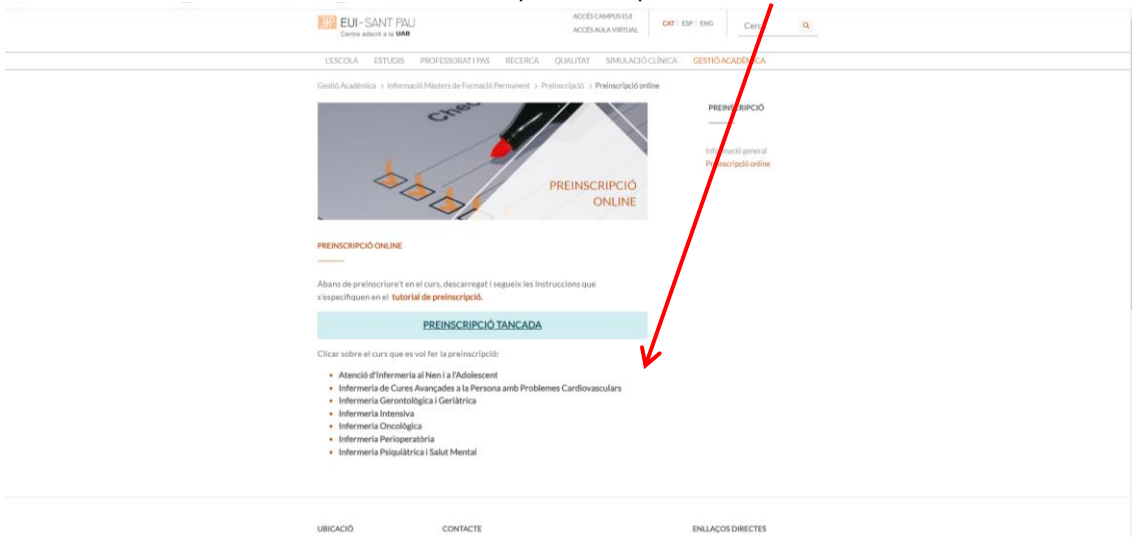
EUI-SANT PAU
Centre adscrit a la UAB

ACCÉS CAMPUS EUI
ACCÉS AULA VIRTUAL

CAT | ESP | ENG

Cerc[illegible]

L'ESCOLA ESTUDIS PROFESSORAT I PAS RECERCA QUALITAT SIMULACIÓ CLÍNICA GESTIÓ ACADÈMICA

Gestió Acadèmica > Informació Màsters de Formació Permanent > Preinscripció > Preinscripció online

PREINSCRIPCIÓ ONLINE

PREINSCRIPCIÓ

Informació general
Preinscripció online

PREINSCRIPCIÓ ONLINE

Abans de preinscriure't en el curs, descarregat i segueix les instruccions que s'especifiquen en el tutorial de preinscripció.

PREINSCRIPCIÓ TANCADA

Clicar sobre el curs que es vol fer la preinscripció:

• Atenció d'Infermeria al Nen i a l'Adolescent
• Infermeria de Cures Avançades a la Persona amb Problemes Cardiovasculars
• Infermeria Gerontològica i Geriàtrica
• Infermeria Intensiva
• Infermeria Oncològica
• Infermeria Perioperatòria
• Infermeria Psiquiàtrica i Salut Mental

UBICACIÓ
CONTACTE
ENLLAÇOS DIRECTES